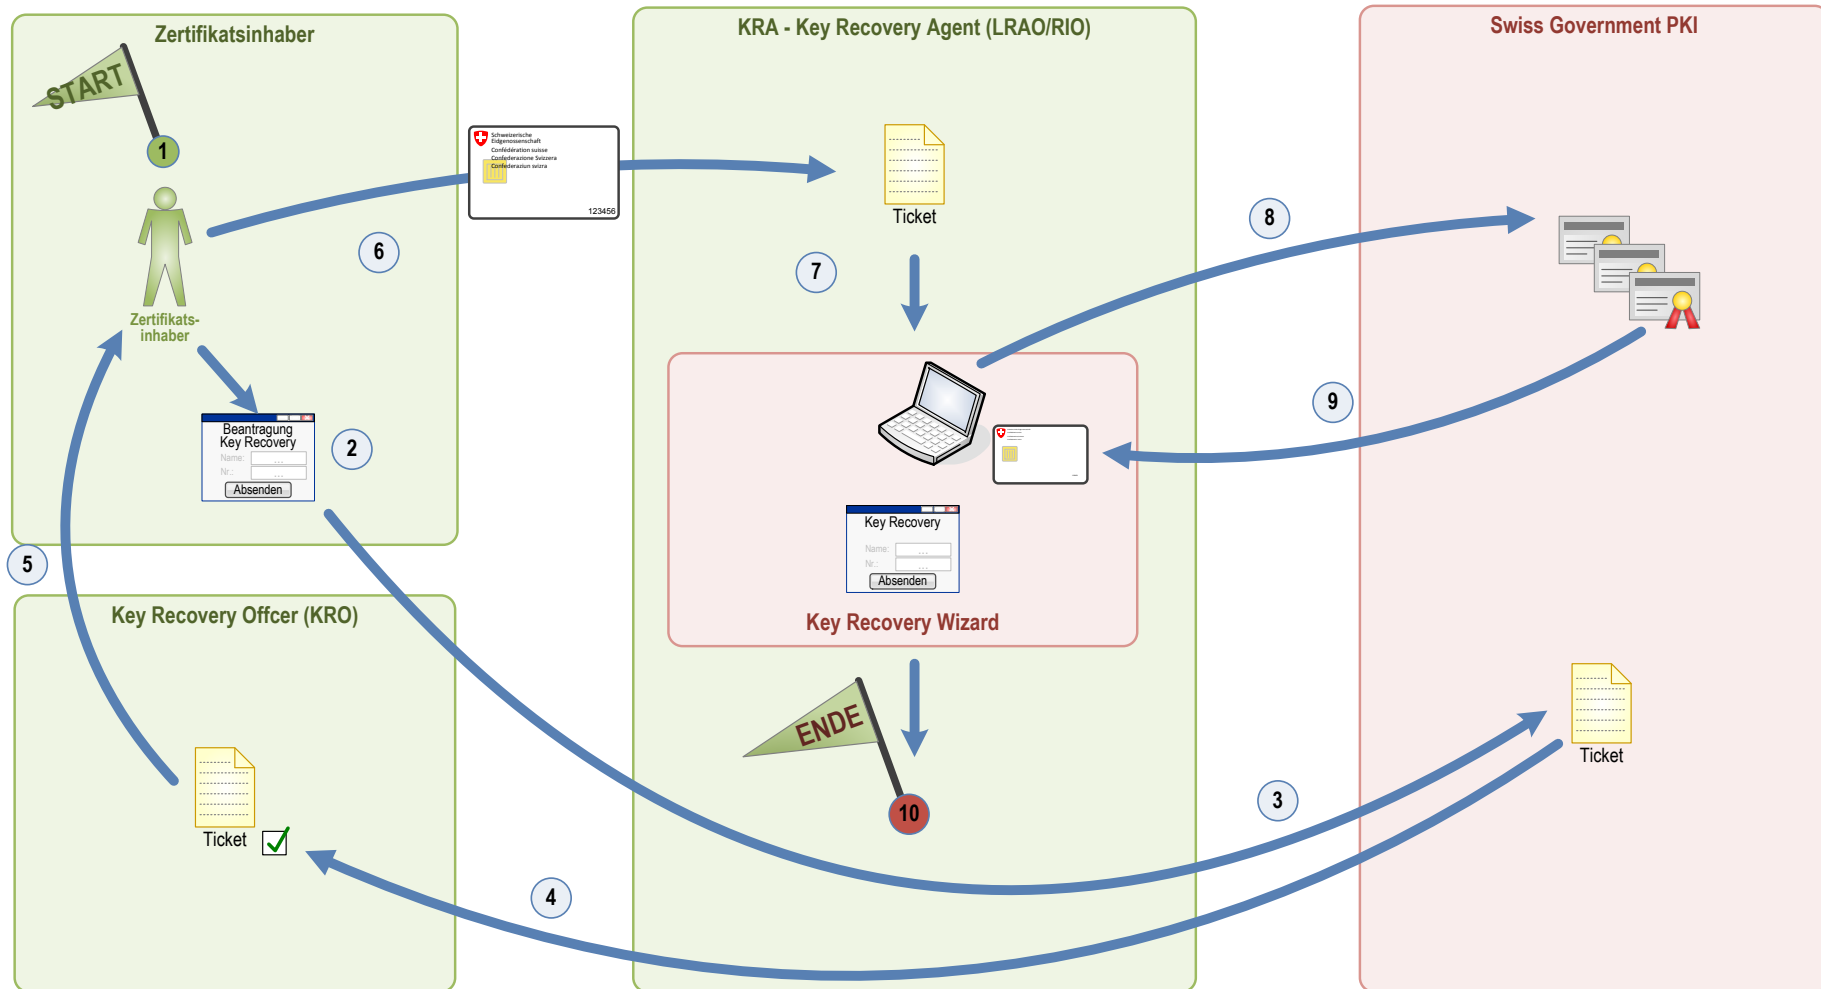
Zertifikatsinhaber

START

1

Zertifikats-inhaber

6

Beantragung Key Recovery
Name:
Nr.:
Absenden

2

5

Key Recovery Offcer (KRO)

Ticket

Schweizerische Eidgenossenschaft
Confédération suisse
Confederazione Svizzera
Confederaziun svizra
123456

KRA - Key Recovery Agent (LRAO/RIO)

Ticket

7

Key Recovery
Name:
Nr.:
Absenden

Key Recovery Wizard

ENDE

10

4

8

9

3

Swiss Government PKI

Ticket